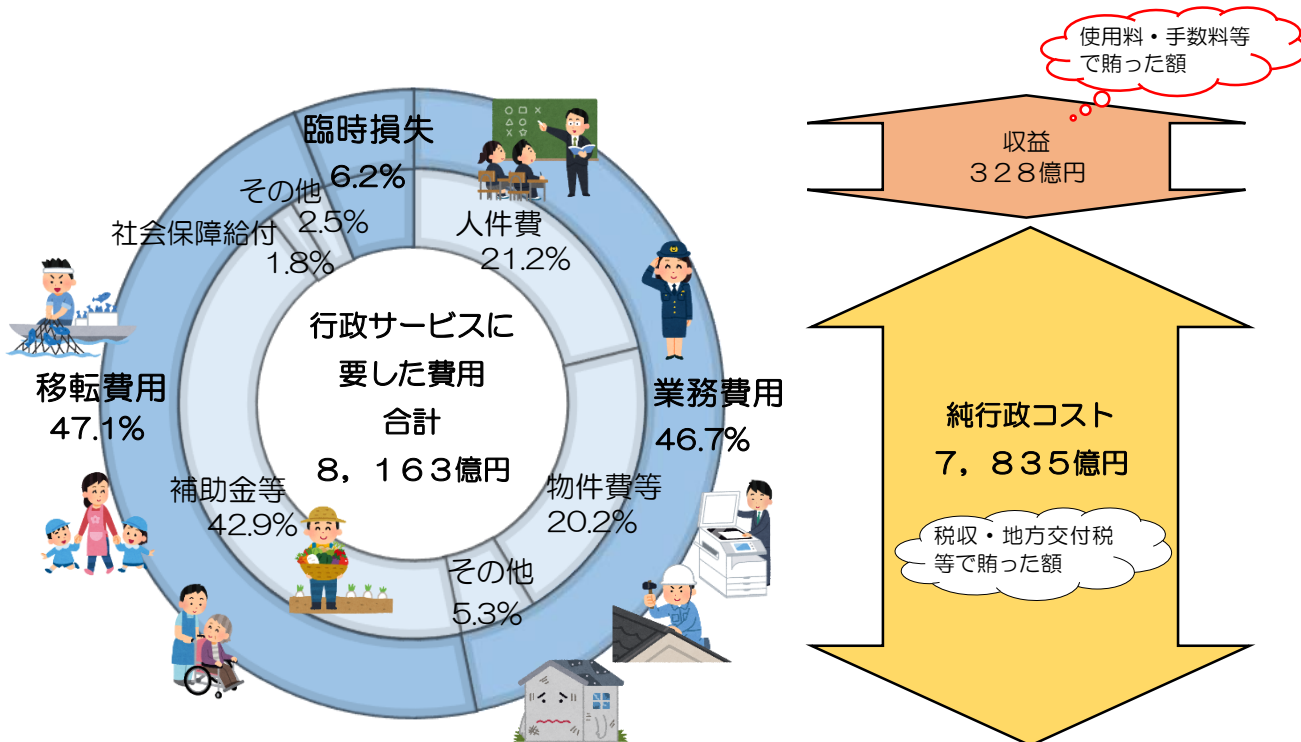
臨時損失
6.2%

その他
2.5%

社会保障給付
1.8%

人件費
21.2%

行政サービスに
要した費用
合計
８，１６３億円

移転費用
47.1%

業務費用
46.7%

補助金等
42.9%

物件費等
20.2%

その他
5.3%

使用料・手数料等
で賄った額

収益
３２８億円

純行政コスト
７，８３５億円

税収・地方交付税
等で賄った額